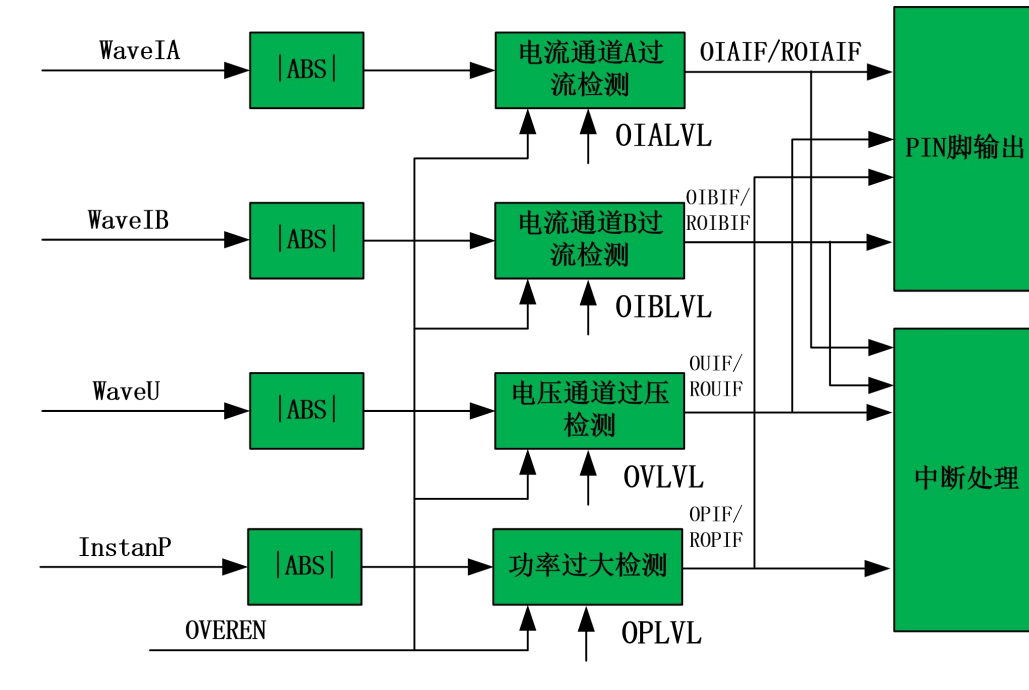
WaveIA

|ABS|

电流通道A过流检测

OIAIF/ROIAIF

OIALVL

PIN脚输出

WaveIB

|ABS|

电流通道B过流检测

OIBIF/ROIBIF

OIBLVL

WaveU

|ABS|

电压通道过压检测

OUIF/ROUIF

OVLVL

中断处理

InstanP

|ABS|

功率过大检测

OPIF/ROPIF

OVEREN

OPLVL